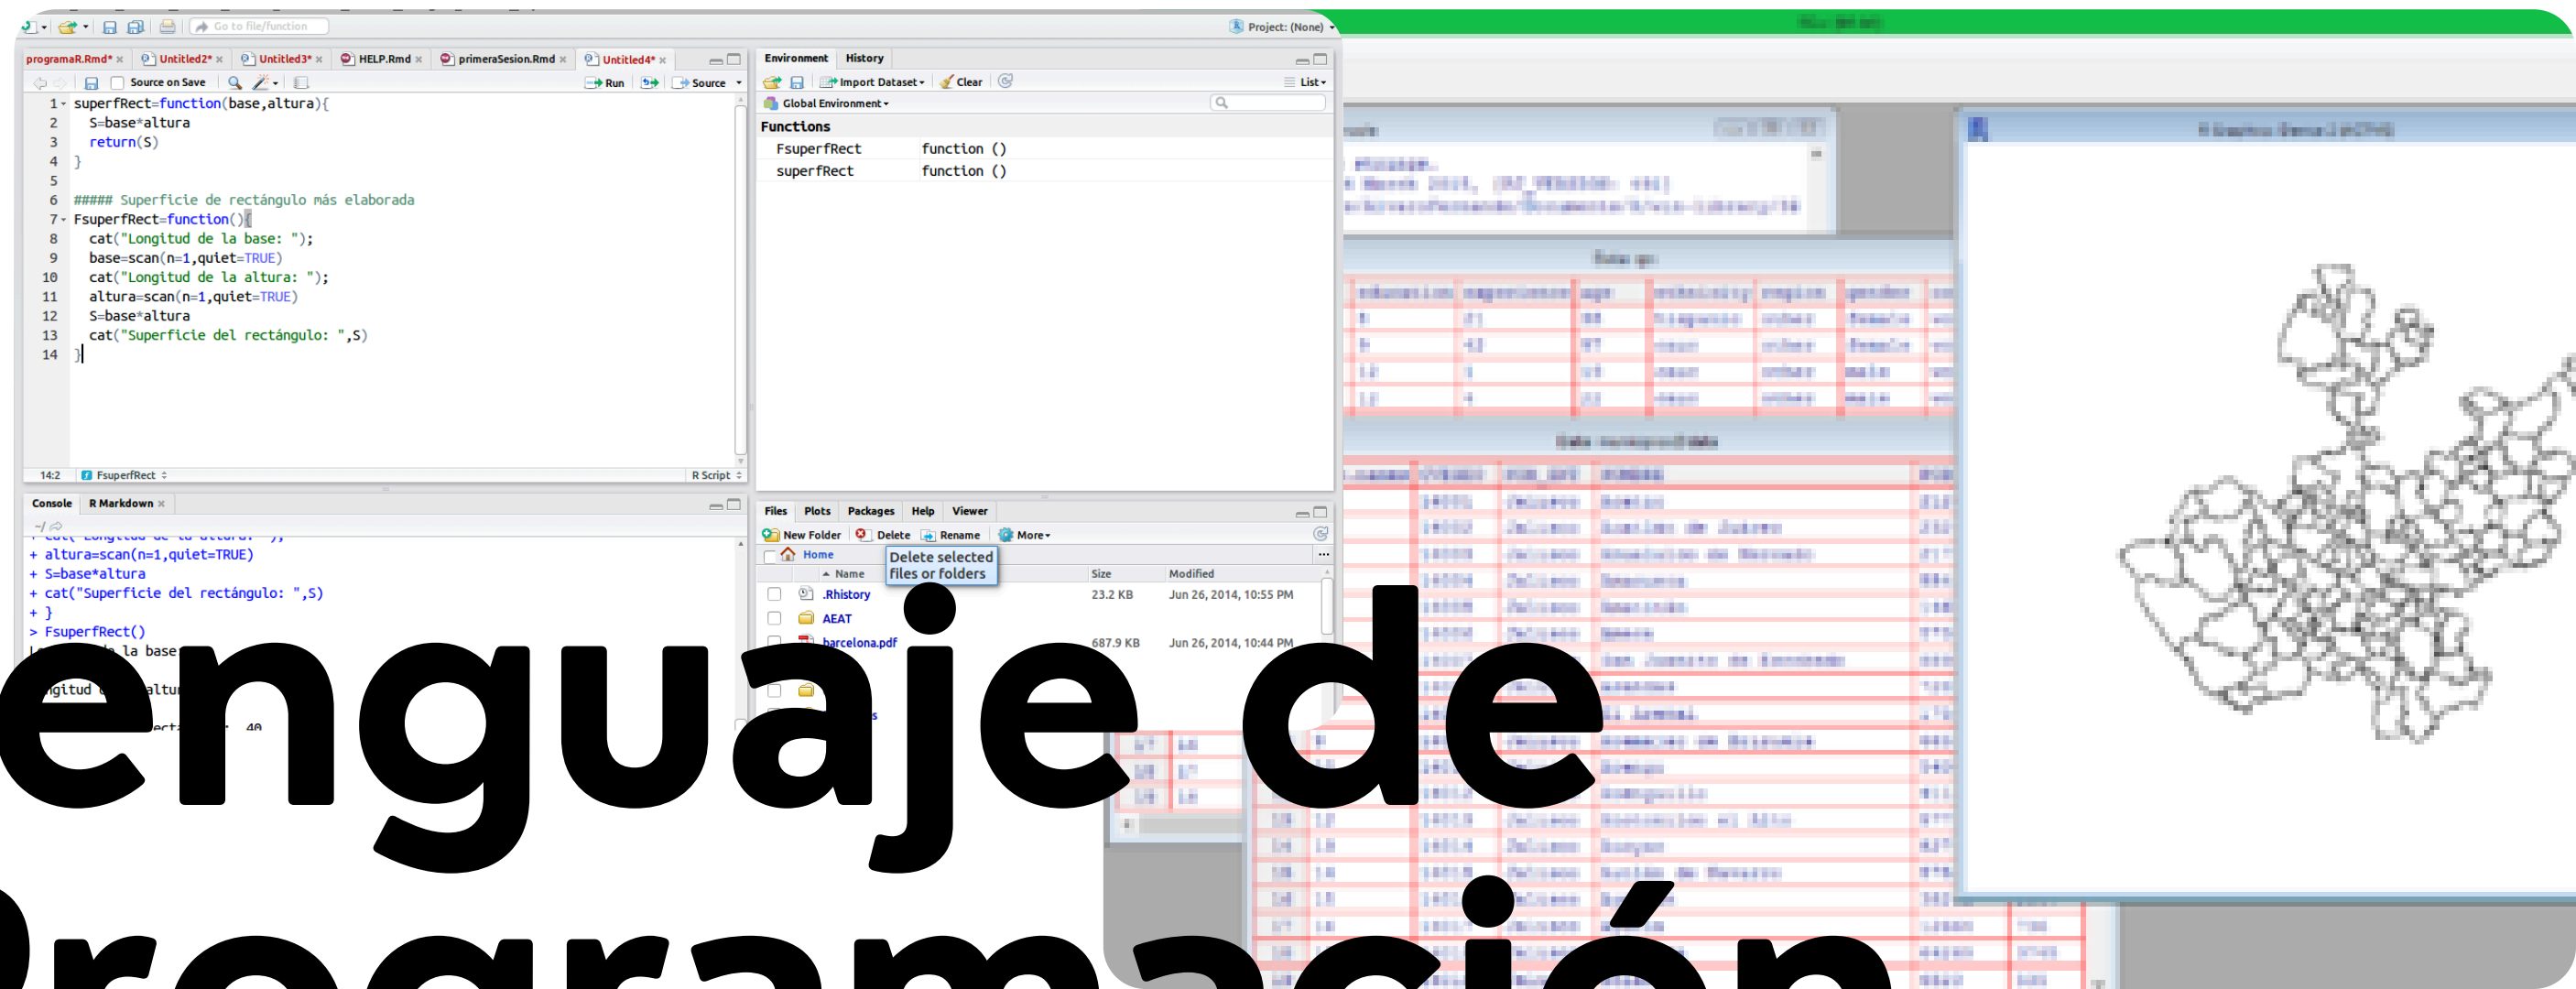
Go to file/function
Project: (None)

programaR.Rmd* Untitled2* Untitled3* HELP.Rmd primeraSesion.Rmd Untitled4*

Source on Save
Run
Source

1 superfRect=function(base,altura){
2 S=base*altura
3 return(S)
4 }
5
6 ##### Superficie de rectángulo más elaborada
7 FsuperfRect=function(){
8 cat("Longitud de la base: ");
9 base=scan(n=1,quiet=TRUE)
10 cat("Longitud de la altura: ");
11 altura=scan(n=1,quiet=TRUE)
12 S=base*altura
13 cat("Superficie del rectángulo: ",S)
14 }

14:2 FsuperfRect R Script

Environment History
Import Dataset Clear List
Global Environment
Functions
| FsuperfRect | function () |
| superfRect | function () |

Console R Markdown
~/
+ altura=scan(n=1,quiet=TRUE)
+ S=base*altura
+ cat("Superficie del rectángulo: ",S)
+ }
> FsuperfRect()
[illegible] la base
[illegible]ngitud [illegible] altu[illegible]
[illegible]ect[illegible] 40

Files Plots Packages Help Viewer
New Folder Delete Rename More
Home
Delete selected files or folders
Name Size Modified
.Rhistory 23.2 KB Jun 26, 2014, 10:55 PM
AEAT
barcelona.pdf 687.9 KB Jun 26, 2014, 10:44 PM

enguaje de
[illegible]rogramación